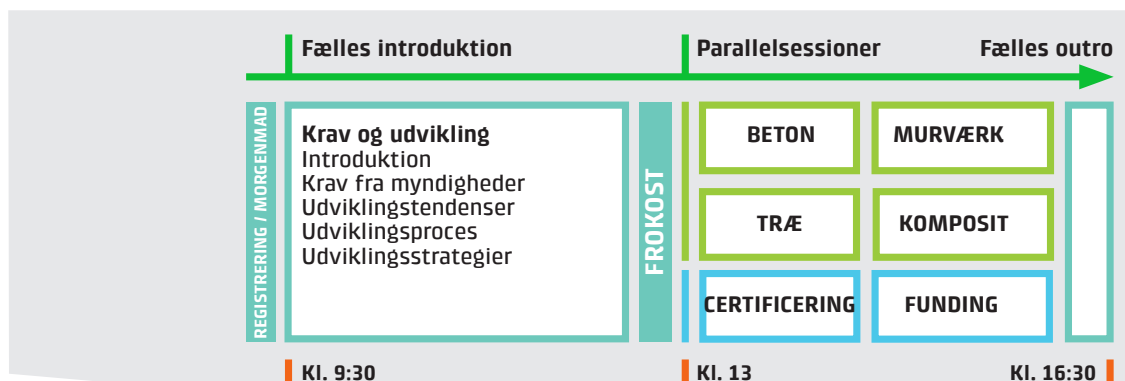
Fælles introduktion

Parallelsessioner

Fælles outro

REGISTRERING / MORGENMAD

Krav og udvikling
Introduktion
Krav fra myndigheder
Udviklingstendenser
Udviklingsproces
Udviklingsstrategier

FROKOST

BETON

MURVÆRK

TRÆ

KOMPOSIT

CERTIFICERING

FUNDING

Kl. 9:30

Kl. 13

Kl. 16:30